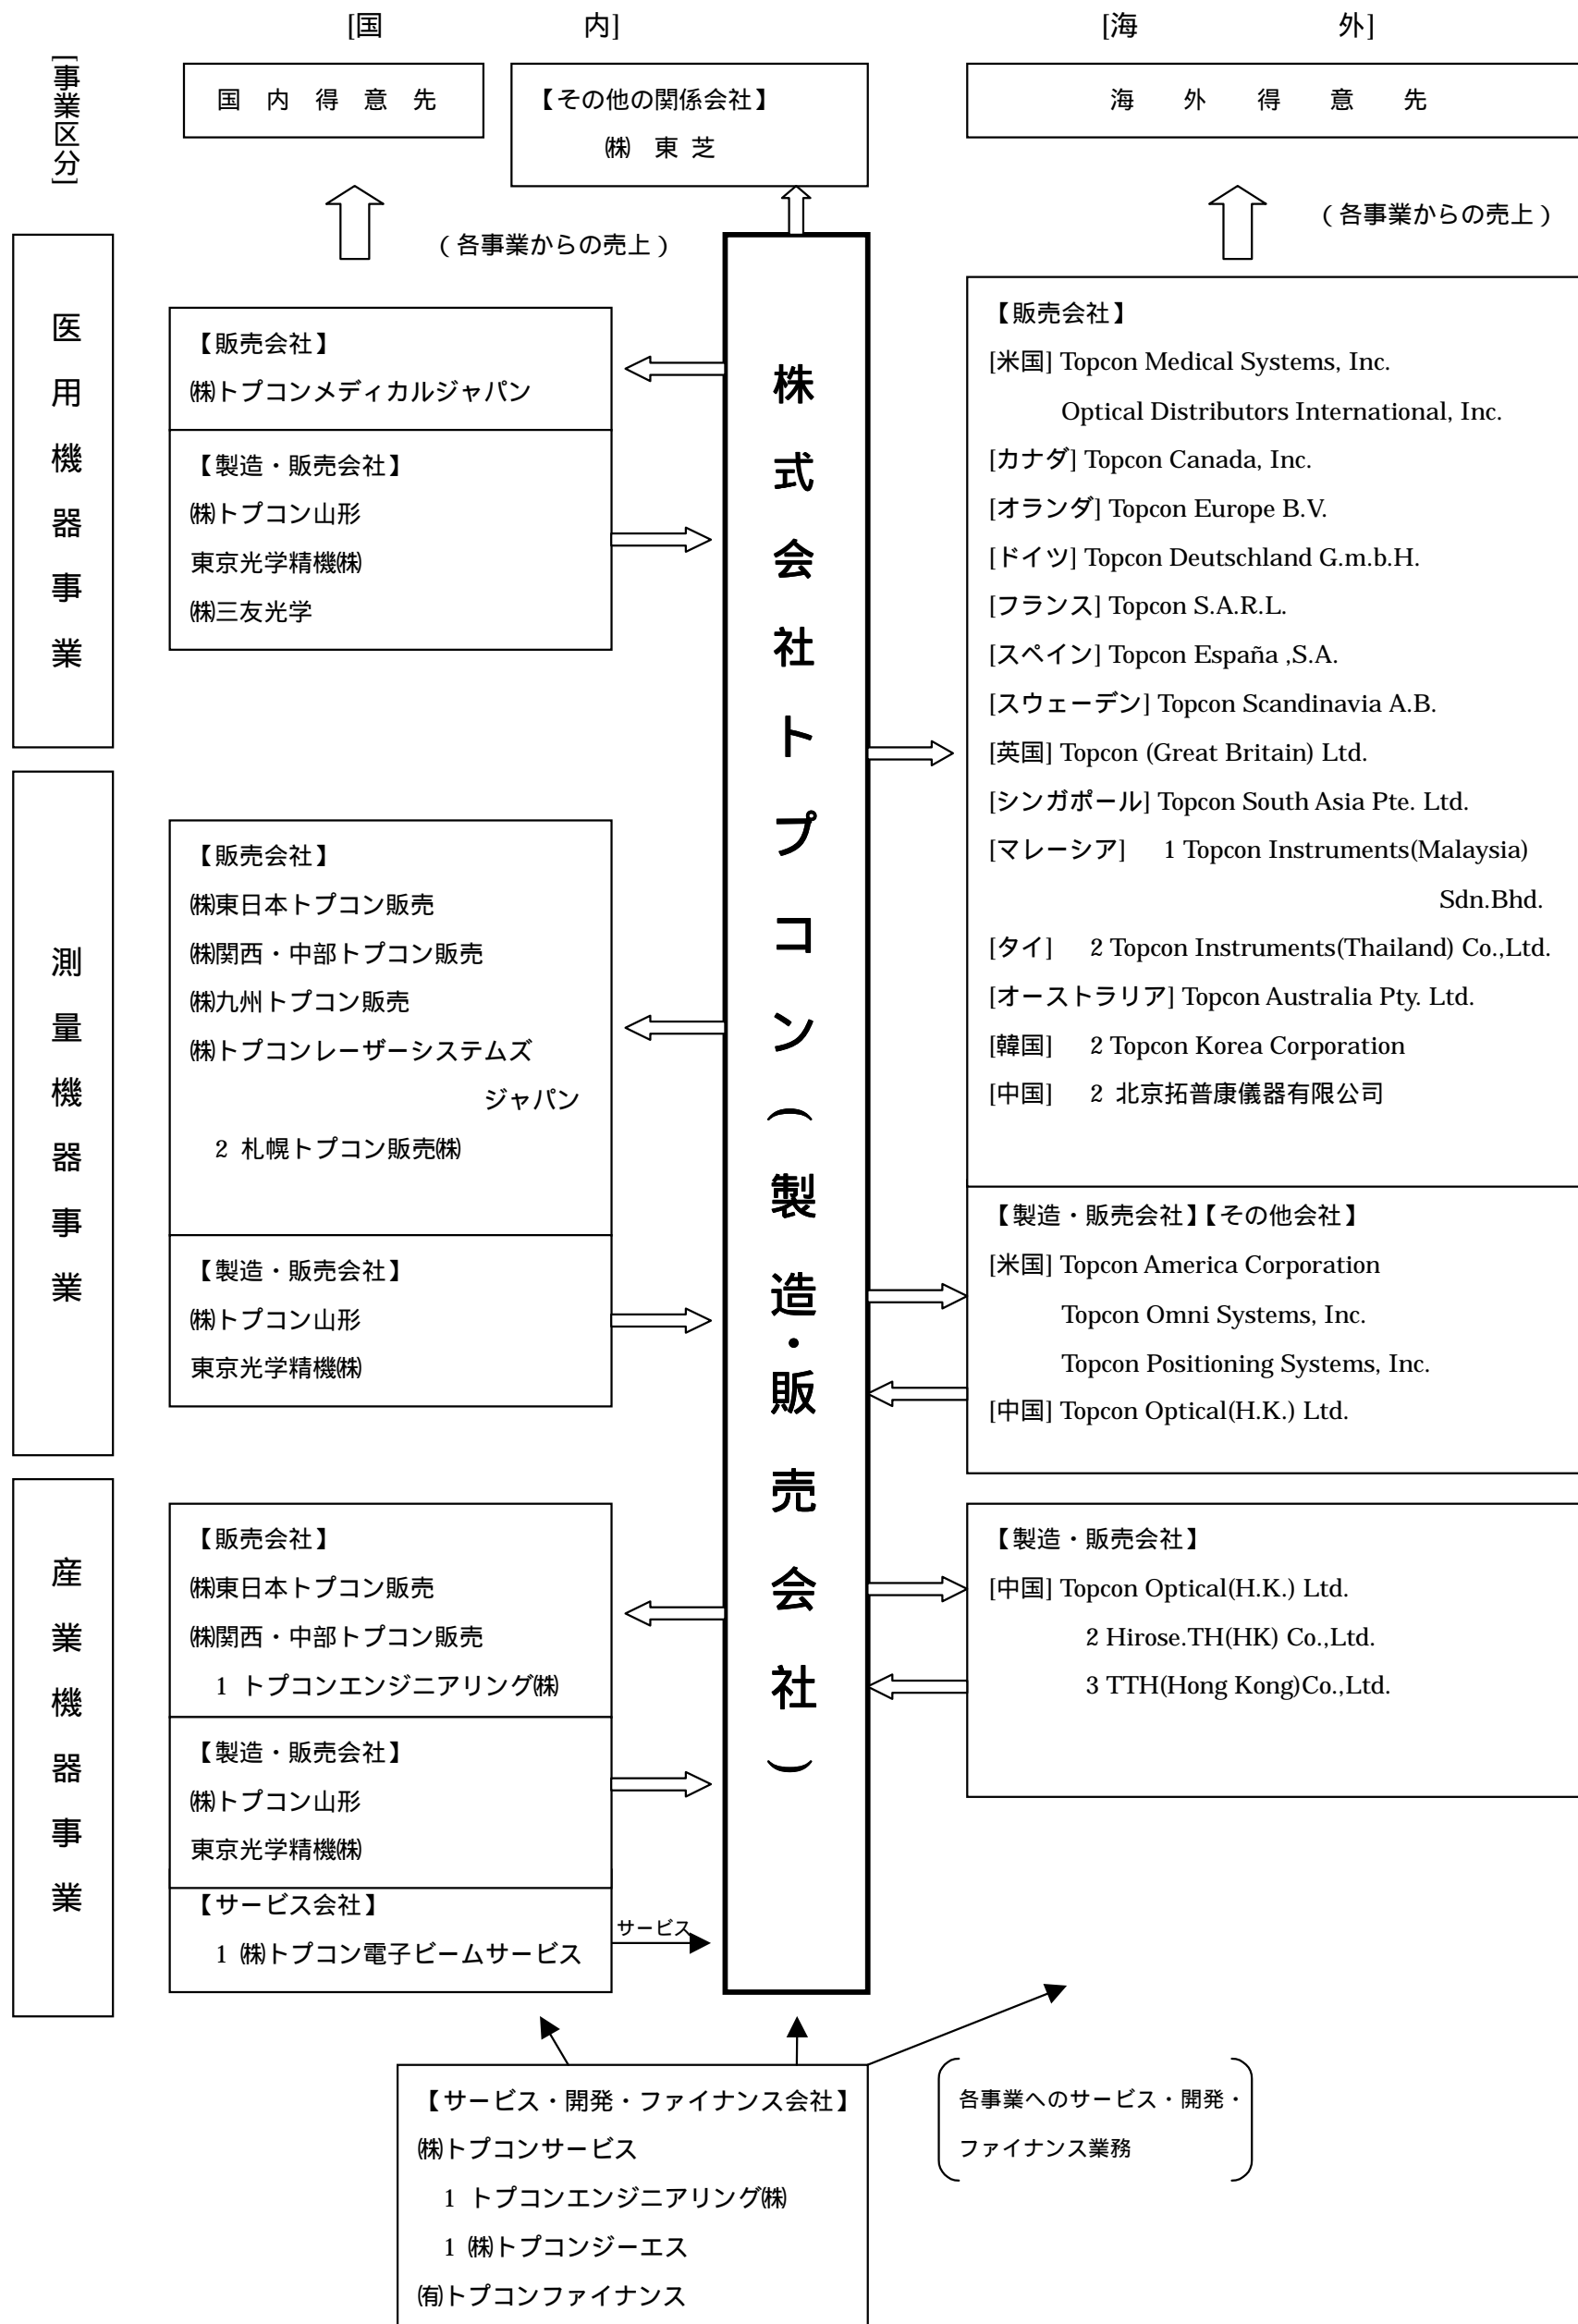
[事業区分]

[国　　　　内]

国　内　得　意　先

【その他の関係会社】
㈱　東 芝

[海　　　　外]

海　外　得　意　先

（各事業からの売上）

（各事業からの売上）

医用機器事業

【販売会社】
㈱トプコンメディカルジャパン

【製造・販売会社】
㈱トプコン山形
東京光学精機㈱
㈱三友光学

株式会社トプコン（製造・販売会社）

【販売会社】
[米国] Topcon Medical Systems, Inc.
Optical Distributors International, Inc.
[カナダ] Topcon Canada, Inc.
[オランダ] Topcon Europe B.V.
[ドイツ] Topcon Deutschland G.m.b.H.
[フランス] Topcon S.A.R.L.
[スペイン] Topcon España ,S.A.
[スウェーデン] Topcon Scandinavia A.B.
[英国] Topcon (Great Britain) Ltd.
[シンガポール] Topcon South Asia Pte. Ltd.
[マレーシア]　1 Topcon Instruments(Malaysia) Sdn.Bhd.
[タイ]　2 Topcon Instruments(Thailand) Co.,Ltd.
[オーストラリア] Topcon Australia Pty. Ltd.
[韓国]　2 Topcon Korea Corporation
[中国]　2 北京拓普康儀器有限公司

測量機器事業

【販売会社】
㈱東日本トプコン販売
㈱関西・中部トプコン販売
㈱九州トプコン販売
㈱トプコンレーザーシステムズジャパン
2 札幌トプコン販売㈱

【製造・販売会社】
㈱トプコン山形
東京光学精機㈱

【製造・販売会社】【その他会社】
[米国] Topcon America Corporation
Topcon Omni Systems, Inc.
Topcon Positioning Systems, Inc.
[中国] Topcon Optical(H.K.) Ltd.

産業機器事業

【販売会社】
㈱東日本トプコン販売
㈱関西・中部トプコン販売
1 トプコンエンジニアリング㈱

【製造・販売会社】
㈱トプコン山形
東京光学精機㈱

【サービス会社】
1 ㈱トプコン電子ビームサービス

サービス

【製造・販売会社】
[中国] Topcon Optical(H.K.) Ltd.
2 Hirose.TH(HK) Co.,Ltd.
3 TTH(Hong Kong)Co.,Ltd.

【サービス・開発・ファイナンス会社】
㈱トプコンサービス
1 トプコンエンジニアリング㈱
1 ㈱トプコンジーエス
㈲トプコンファイナンス

各事業へのサービス・開発・ファイナンス業務